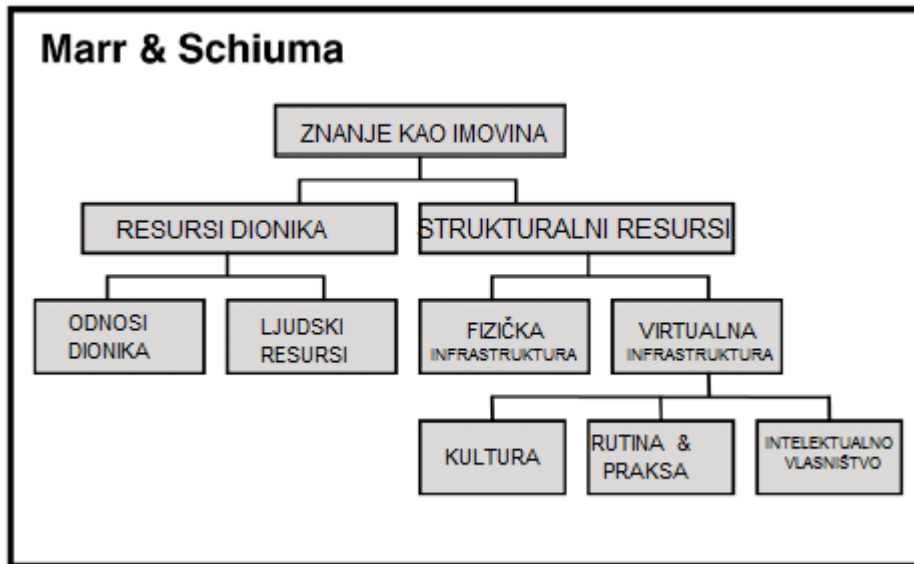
Marr & Schiuma

ZNANJE KAO IMOVINA

RESURSI DIONIKA

STRUKTURALNI RESURSI

ODNOSI DIONIKA

LJUDSKI RESURSI

FIZIČKA INFRASTRUKTURA

VIRTUALNA INFRASTRUKTURA

KULTURA

RUTINA & PRAKSA

INTELEKTUALNO VLASNIŠTVO